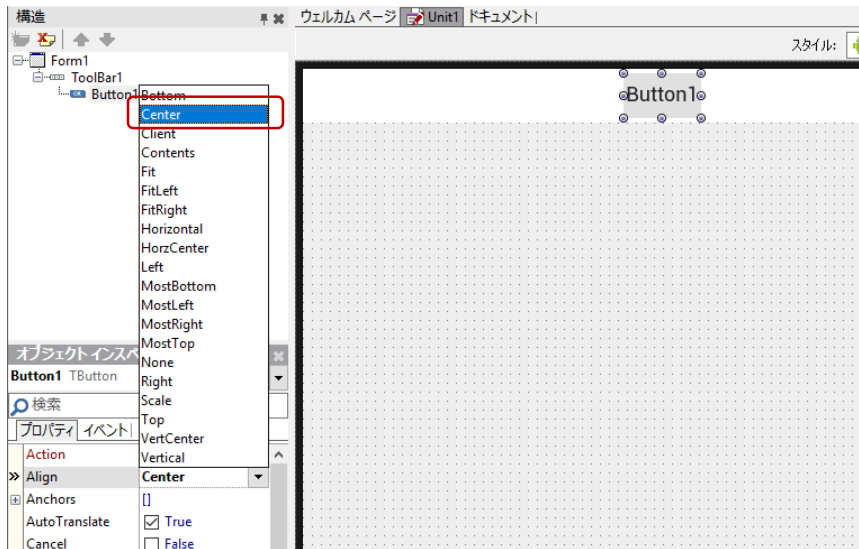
構造

Form1
ToolBar1
Button1

Bottom
Center
Client
Contents
Fit
FitLeft
FitRight
Horizontal
HorzCenter
Left
MostBottom
MostLeft
MostRight
MostTop
None
Right
Scale
Top
VertCenter
Vertical

オブジェクト インスペ
Button1 TButton
検索
プロパティ イベント

| | |
|---|---|
| Action | |
| » Align | Center |
| ⊞ Anchors | [] |
| AutoTranslate | ☑ True |
| Cancel | ☐ False |

ウェルカム ページ Unit1 ドキュメント
スタイル:
Button1